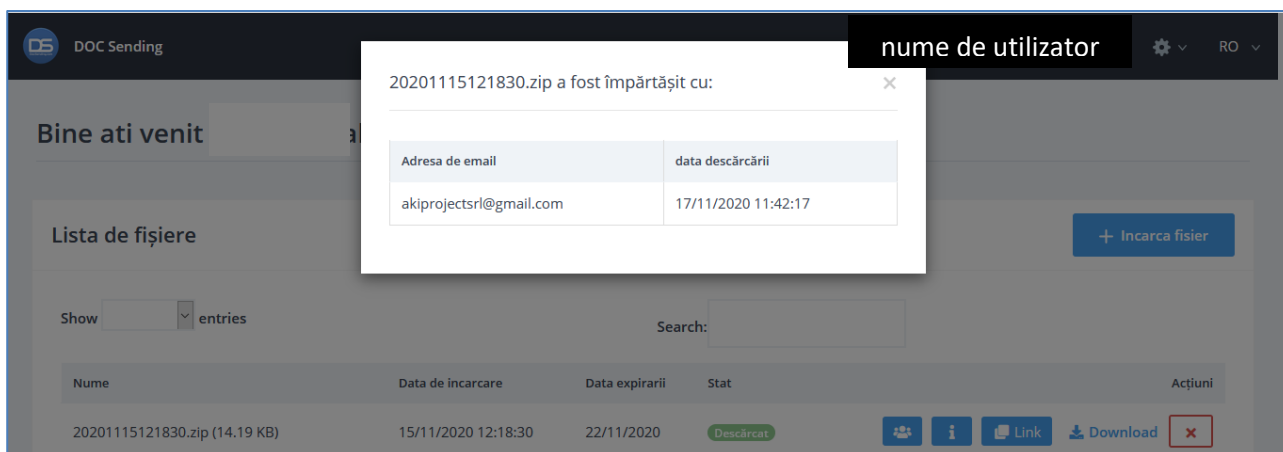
DS DOC Sending

nume de utilizator

RO

Bine ati venit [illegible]

20201115121830.zip a fost împărtășit cu:

×

| Adresa de email | data descărcării |
|---|---|
| akiprojectsrl@gmail.com | 17/11/2020 11:42:17 |

Lista de fișiere

+ Incarca fisier

Show entries

Search:

| Nume | Data de incarcare | Data expirarii | Stat | Acțiuni |
|---|---|---|---|---|
| 20201115121830.zip (14.19 KB) | 15/11/2020 12:18:30 | 22/11/2020 | Descărcat | Link Download × |